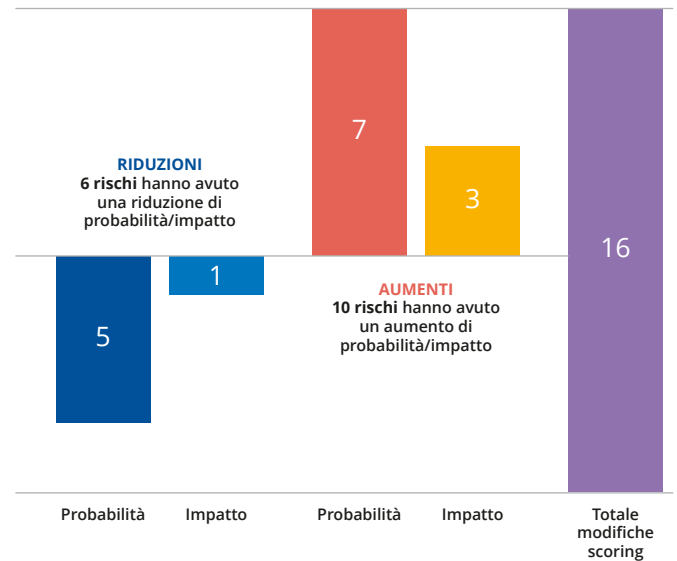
RIDUZIONI
6 rischi hanno avuto una riduzione di probabilità/impatto

7

3

16

5

1

AUMENTI
10 rischi hanno avuto un aumento di probabilità/impatto

Probabilità

Impatto

Probabilità

Impatto

Totale modifiche scoring